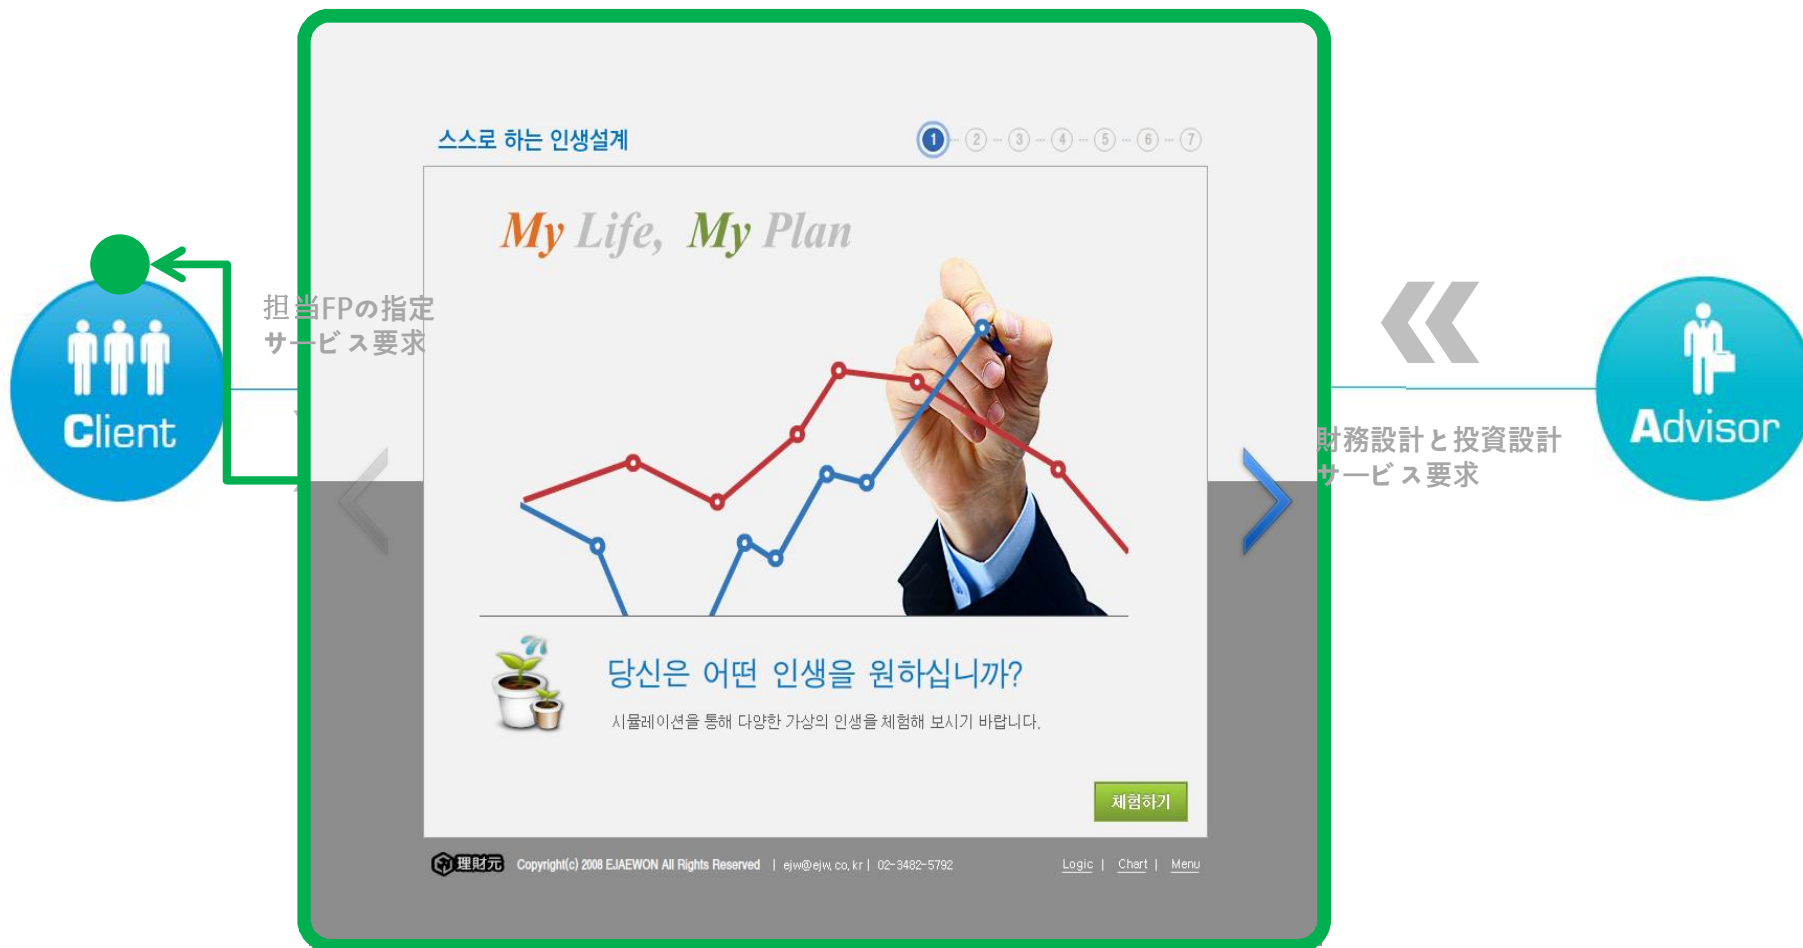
Client

担当FPの指定
サービス要求

스스로 하는 인생설계

1 2 3 4 5 6 7

My Life, My Plan

당신은 어떤 인생을 원하십니까?

시뮬레이션을 통해 다양한 가상의 인생을 체험해 보시기 바랍니다.

체험하기

理財元 Copyright(c) 2008 EJAEWON All Rights Reserved | ejw@ejw.co.kr | 02-3482-5792

Logic | Chart | Menu

財務設計と投資設計
サービス要求

Advisor